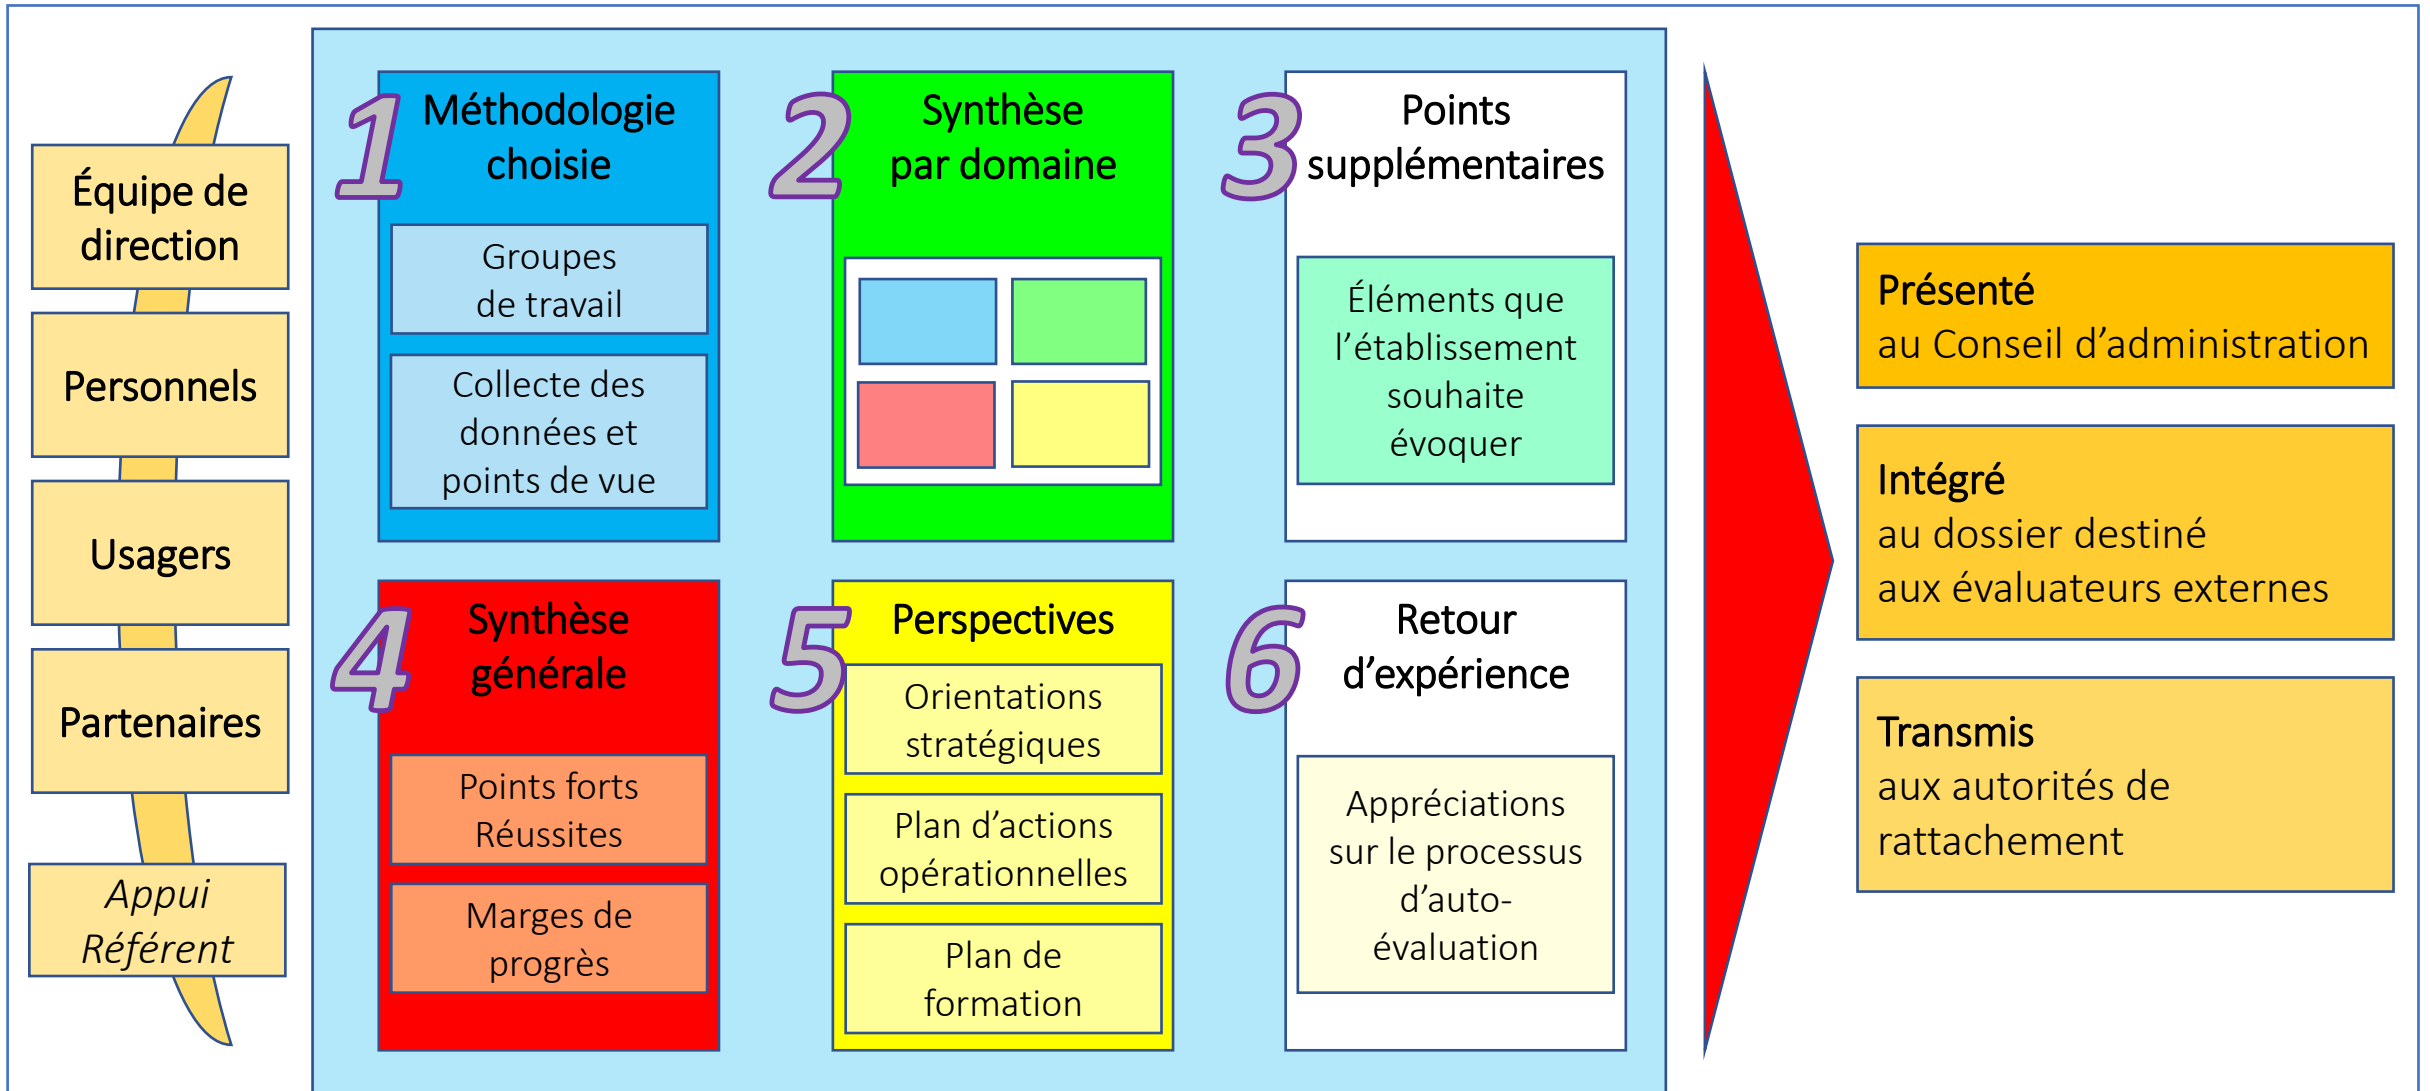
Équipe de direction

Personnels

Usagers

Partenaires

Appui Référent

1 Méthodologie choisie

Groupes de travail

Collecte des données et points de vue

2 Synthèse par domaine

3 Points supplémentaires

Éléments que l'établissement souhaite évoquer

4 Synthèse générale

Points forts Réussites

Marges de progrès

5 Perspectives

Orientations stratégiques

Plan d'actions opérationnelles

Plan de formation

6 Retour d'expérience

Appréciations sur le processus d'auto-évaluation

Présenté au Conseil d'administration

Intégré au dossier destiné aux évaluateurs externes

Transmis aux autorités de rattachement